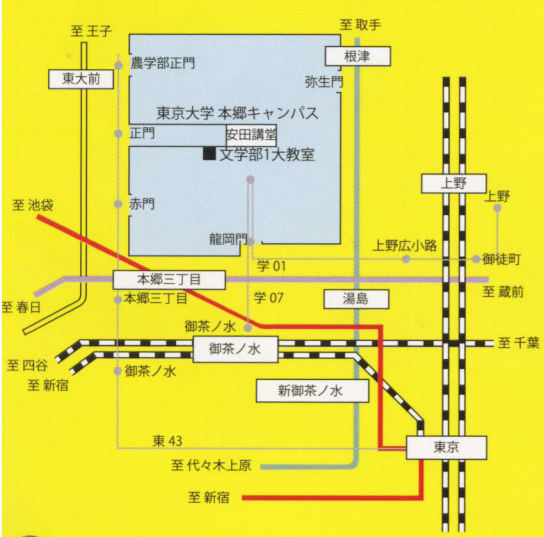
至 王子
至 取手
根津
東大前
農学部正門
弥生門
東京大学 本郷キャンパス
正門
安田講堂
■ 文学部1大教室
上野
上野
至 池袋
赤門
龍岡門
上野広小路
御徒町
学 01
本郷三丁目
至 蔵前
至 春日
本郷三丁目
学 07
湯島
御茶ノ水
至 千葉
至 四谷
御茶ノ水
至 新宿
御茶ノ水
新御茶ノ水
東 43
東京
至 代々木上原
至 新宿